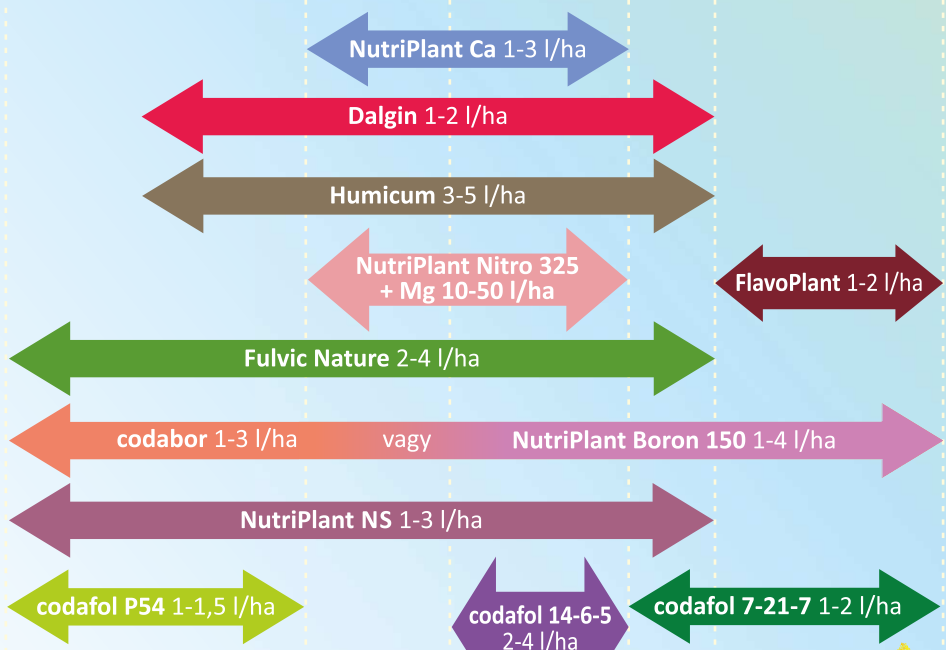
NutriPlant Ca 1-3 l/ha

Dalgin 1-2 l/ha

Humicum 3-5 l/ha

NutriPlant Nitro 325 + Mg 10-50 l/ha

FlavoPlant 1-2 l/ha

Fulvic Nature 2-4 l/ha

codabor 1-3 l/ha vagy NutriPlant Boron 150 1-4 l/ha

NutriPlant NS 1-3 l/ha

codafol P54 1-1,5 l/ha

codafol 14-6-5 2-4 l/ha

codafol 7-21-7 1-2 l/ha